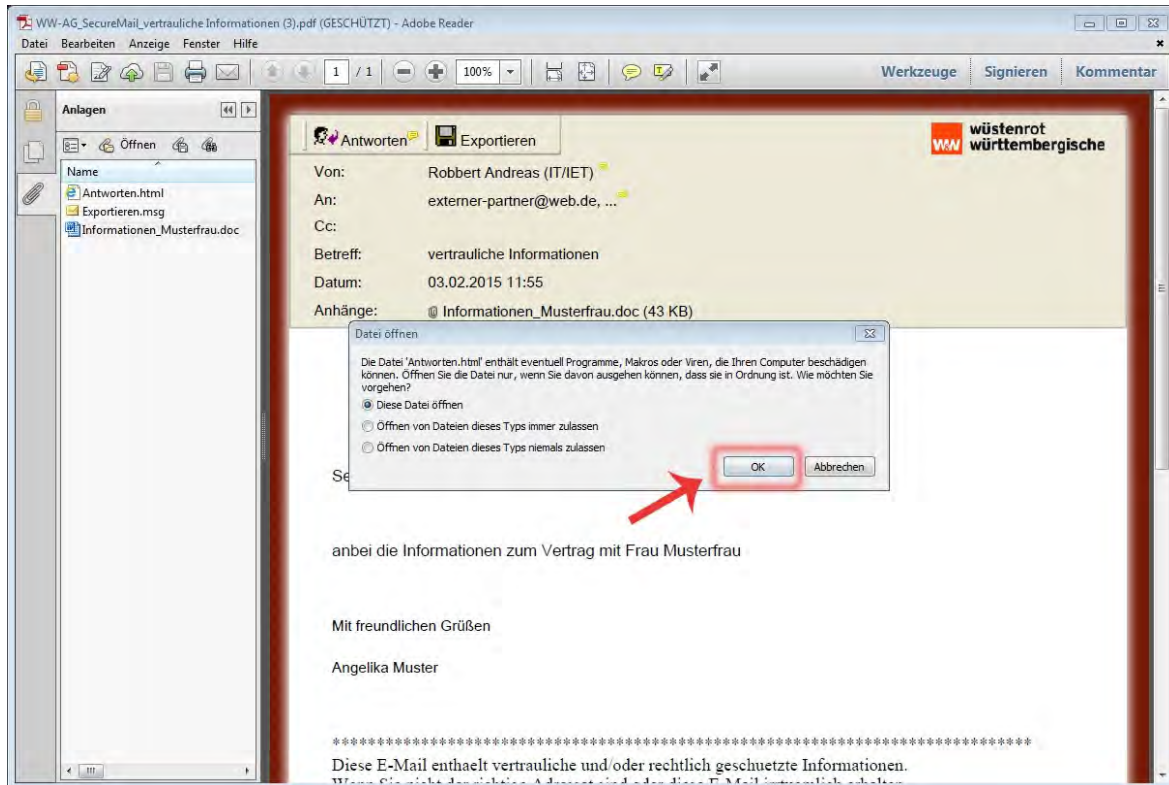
WW-AG_SecureMail_vertrauliche Informationen (3).pdf (GESCHÜTZT) - Adobe Reader

Datei Bearbeiten Anzeige Fenster Hilfe

1 / 1 100%

Werkzeuge Signieren Kommentar

Anlagen

Öffnen

Name

Antworten.html

Exportieren.msg

Informationen_Musterfrau.doc

Antworten Exportieren

wüstenrot württembergische

Von: Robbert Andreas (IT/IET)

An: externer-partner@web.de, ...

Cc:

Betreff: vertrauliche Informationen

Datum: 03.02.2015 11:55

Anhänge: Informationen_Musterfrau.doc (43 KB)

Datei öffnen

Die Datei 'Antworten.html' enthält eventuell Programme, Makros oder Viren, die Ihren Computer beschädigen können. Öffnen Sie die Datei nur, wenn Sie davon ausgehen können, dass sie in Ordnung ist. Wie möchten Sie vorgehen?

Diese Datei öffnen

Öffnen von Dateien dieses Typs immer zulassen

Öffnen von Dateien dieses Typs niemals zulassen

OK Abbrechen

Se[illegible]

anbei die Informationen zum Vertrag mit Frau Musterfrau

Mit freundlichen Grüßen

Angelika Muster

****************************************************************************

Diese E-Mail enthaelt vertrauliche und/oder rechtlich geschuetzte Informationen.

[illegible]